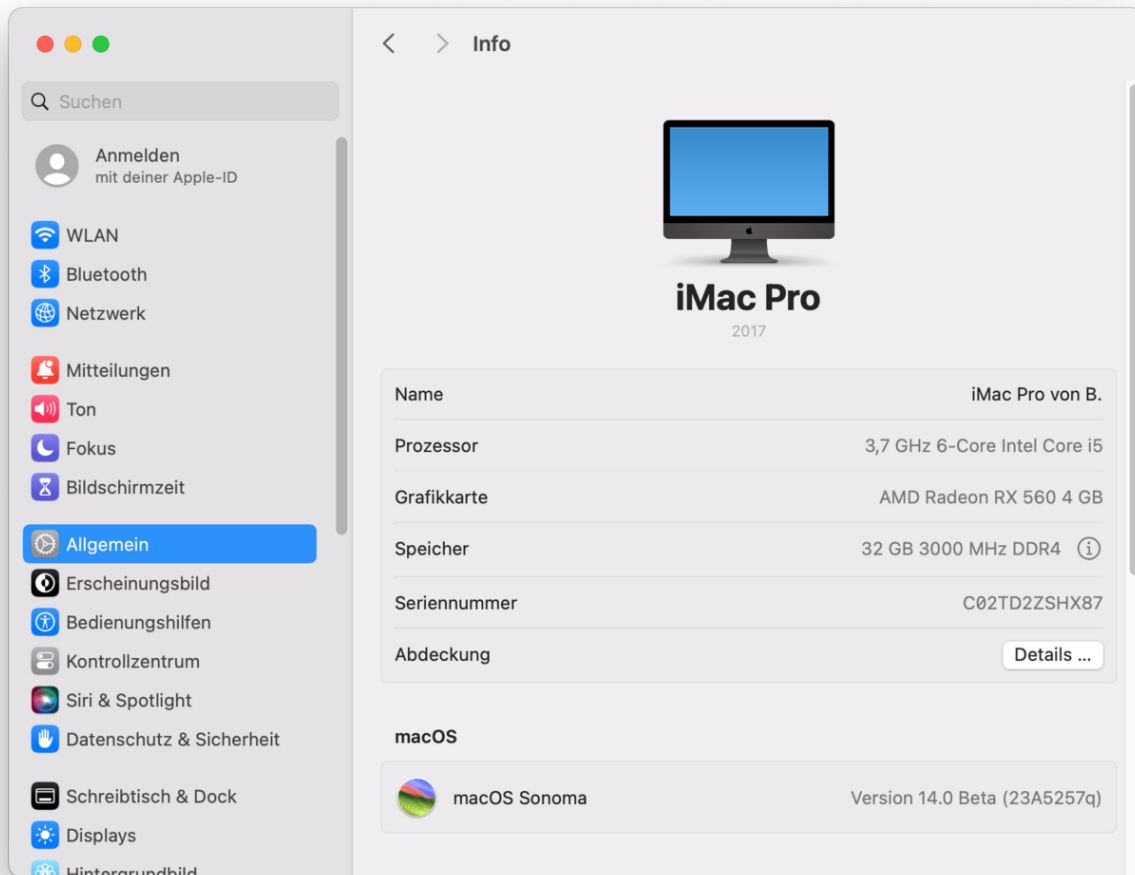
Suchen

Anmelden
mit deiner Apple-ID

WLAN
Bluetooth
Netzwerk

Mitteilungen
Ton
Fokus
Bildschirmzeit

Allgemein
Erscheinungsbild
Bedienungshilfen
Kontrollzentrum
Siri & Spotlight
Datenschutz & Sicherheit

Schreibtisch & Dock
Displays
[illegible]

Info

iMac Pro
2017

| | |
|---|---|
| Name | iMac Pro von B. |
| Prozessor | 3,7 GHz 6-Core Intel Core i5 |
| Grafikkarte | AMD Radeon RX 560 4 GB |
| Speicher | 32 GB 3000 MHz DDR4 |
| Seriennummer | C02TD2ZSHX87 |
| Abdeckung | Details ... |

macOS

macOS Sonoma
Version 14.0 Beta (23A5257q)